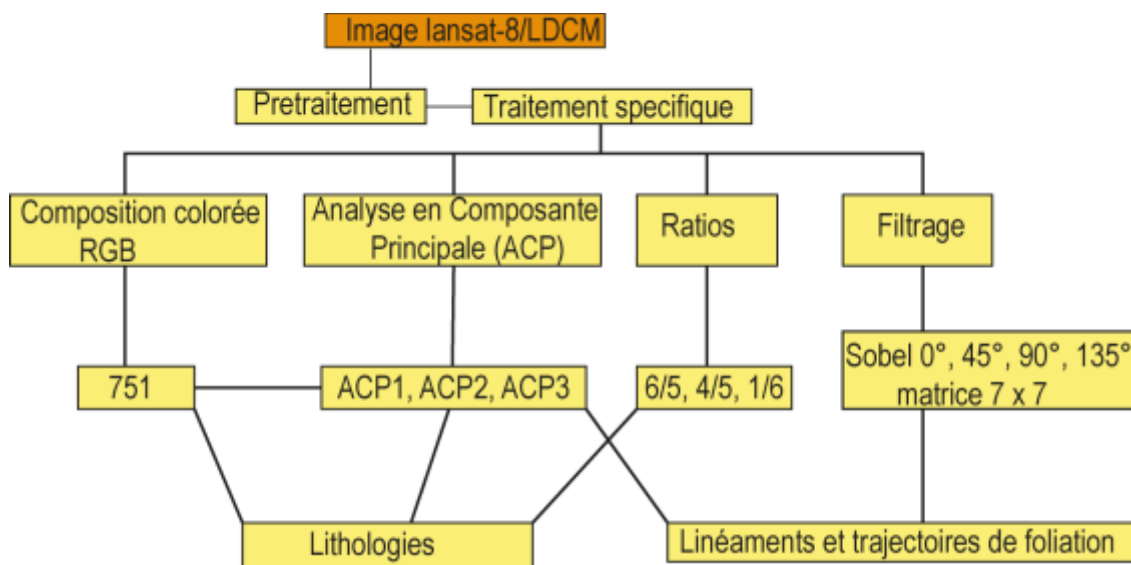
Image lansat-8/LDCM

Pretraitement

Traitement specifique

Composition colorée RGB

Analyse en Composante Principale (ACP)

Ratios

Filtrage

751

ACP1, ACP2, ACP3

6/5, 4/5, 1/6

Sobel 0°, 45°, 90°, 135° matrice 7 x 7

Lithologies

Linéaments et trajectoires de foliation